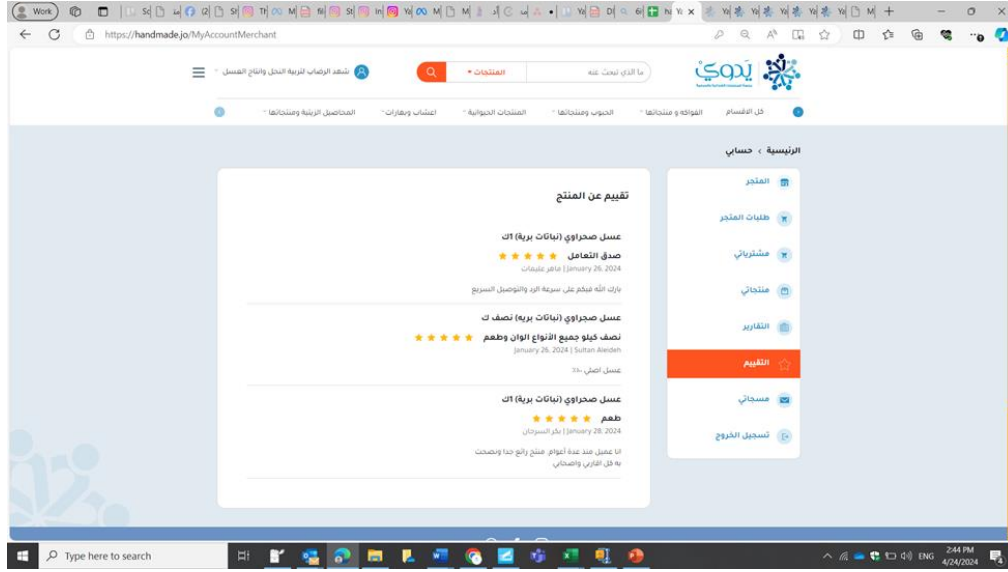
Work

https://handmade.jo/MyAccountMerchant

يدوي

ما الذي تبحث عنه

المنتجات

شهد الرضاب لتربية النحل وانتاج العسل

كل الاقسام

الفواكه و منتجاتها

الحبوب ومنتجاتها

المنتجات الحيوانية

اعشاب وبهارات

المحاصيل الزيتية ومنتجاتها

الرئيسية › حسابي

المتجر

طلبات المتجر

مشترياتي

منتجاتي

التقارير

التقييم

مسجاتي

تسجيل الخروج

تقييم عن المنتج

عسل صحراوي (نباتات برية) 1ك

صدق التعامل

January 26, 2024 | ماهر عليمات

بارك الله فيكم على سرعة الرد والتوصيل السريع

عسل صحراوي (نباتات بريه) نصف ك

نصف كيلو جميع الأنواع الوان وطعم

January 26, 2024 | Sultan Aledeh

عسل اصلي ..

عسل صحراوي (نباتات بريه) 1ك

طعم

January 28, 2024 | بكر السرحان

انا عميل منذ عدة أعوام. منتج رائع جدا ونصحت به كل القاربي واصحابي

Type here to search

2:44 PM
4/24/2024
ENG